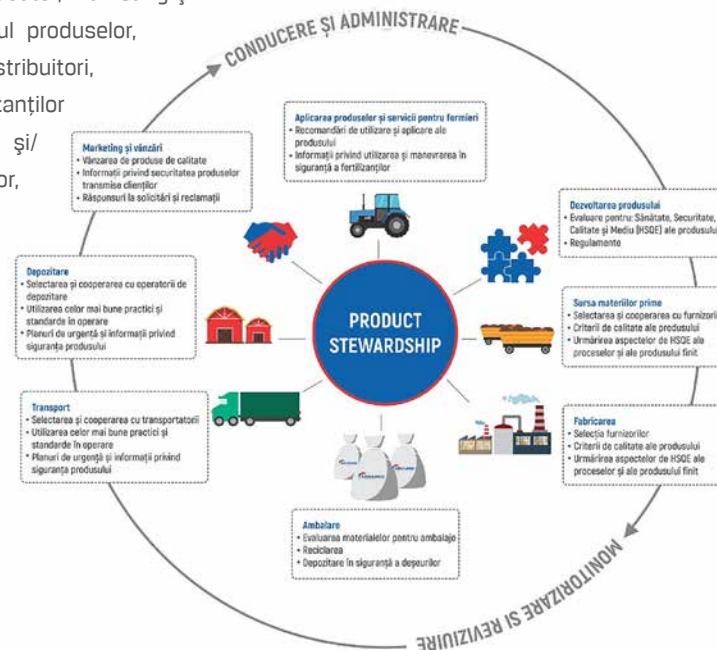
ul produselor,
stribuitori,
zanților
și/
or,

CONDUCERE ȘI ADMINISTRARE

Aplicarea produselor și servicii pentru fermieri
• Recomandări de utilizare și aplicare ale produsului
• Informații privind utilizarea și manevrarea în siguranță a fertilizanților

Marketing și vânzări
• Vânzarea de produse de calitate
• Informații privind securitatea produselor transmise clienților
• Răspunsuri la solicitări și reclamații

Dezvoltarea produsului
• Evaluare pentru: Sănătate, Securitate, Calitate și Mediu (HSQE) ale produsului
• Reglementare

Depozitare
• Selectarea și cooperarea cu operatorii de depozitare
• Utilizarea celor mai bune practici și standarde în operare
• Planuri de urgență și informații privind siguranța produsului

PRODUCT STEWARDSHIP

Sursa materiilor prime
• Selectarea și cooperarea cu furnizorii
• Criterii de calitate ale produsului
• Urmărirea aspectelor de HSQE ale proceselor și ale produsului finit

Transport
• Selectarea și cooperarea cu transportatorii
• Utilizarea celor mai bune practici și standarde în operare
• Planuri de urgență și informații privind siguranța produsului

Fabricarea
• Selecția furnizorilor
• Criterii de calitate ale produsului
• Urmărirea aspectelor de HSQE ale proceselor și ale produsului finit

Ambalare
• Evaluarea materialelor pentru ambalaje
• Reciclarea
• Depozitare în siguranță a deșeurilor

MONITORIZARE ȘI REVIZUIRE